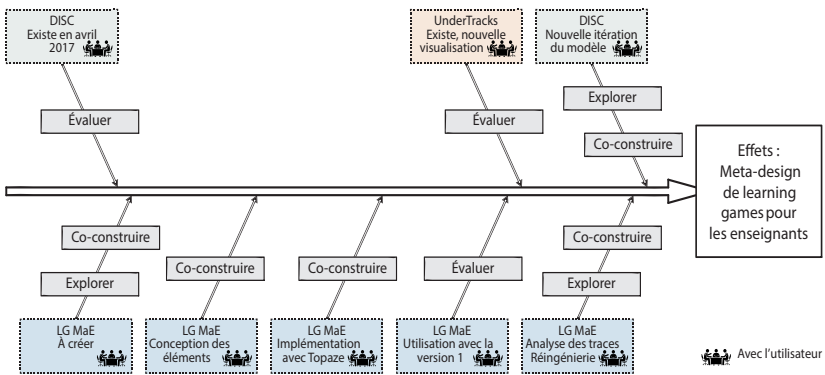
DISC
Existe en avril 2017

UnderTracks
Existe, nouvelle visualisation

DISC
Nouvelle itération du modèle

Évaluer

Évaluer

Explorer

Co-construire

Effets :
Meta-design de learning games pour les enseignants

Co-construire

Explorer

Co-construire

Co-construire

Évaluer

Co-construire

Explorer

LG MaE
À créer

LG MaE
Conception des éléments

LG MaE
Implémentation avec Topaze

LG MaE
Utilisation avec la version 1

LG MaE
Analyse des traces
Réingénierie

Avec l'utilisateur